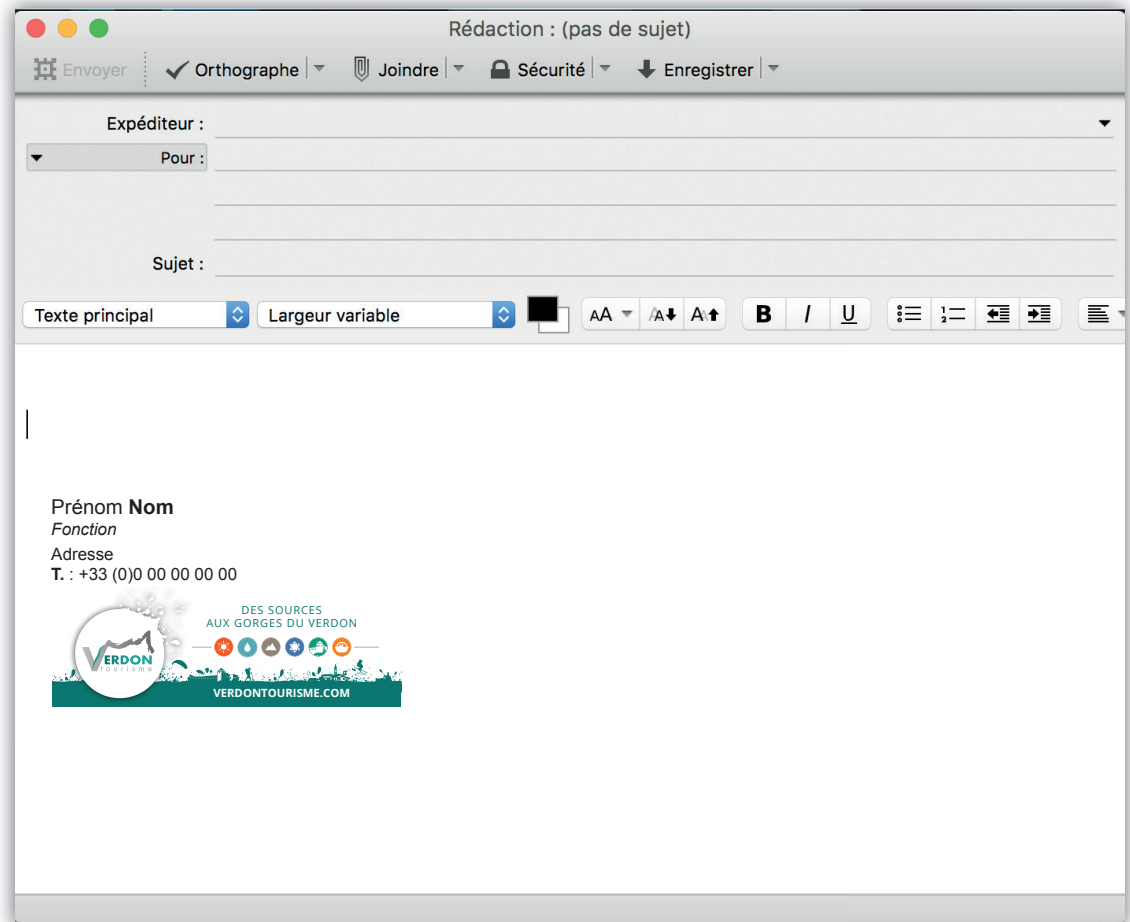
Rédaction : (pas de sujet)

Envoyer Orthographe Joindre Sécurité Enregistrer

Expéditeur :

Pour :

Sujet :

Texte principal Largeur variable

AA A A B I U

Prénom **Nom**
*Fonction*
Adresse
**T.** : +33 (0)0 00 00 00 00

VERDON tourisme

DES SOURCES
AUX GORGES DU VERDON

VERDONTOURISME.COM